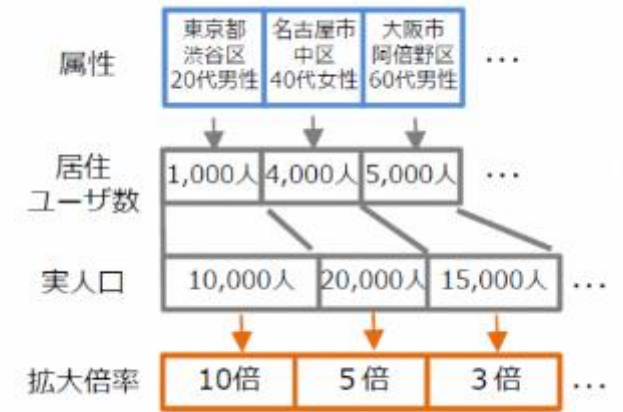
属性

| 東京都 渋谷区 20代男性 | 名古屋市 中区 40代女性 | 大阪市 阿倍野区 60代男性 | … |
|---|---|---|---|

居住ユーザ数

| 1,000人 | 4,000人 | 5,000人 | … |
|---|---|---|---|

実人口

| 10,000人 | 20,000人 | 15,000人 | … |
|---|---|---|---|

拡大倍率

| 10倍 | 5倍 | 3倍 | … |
|---|---|---|---|